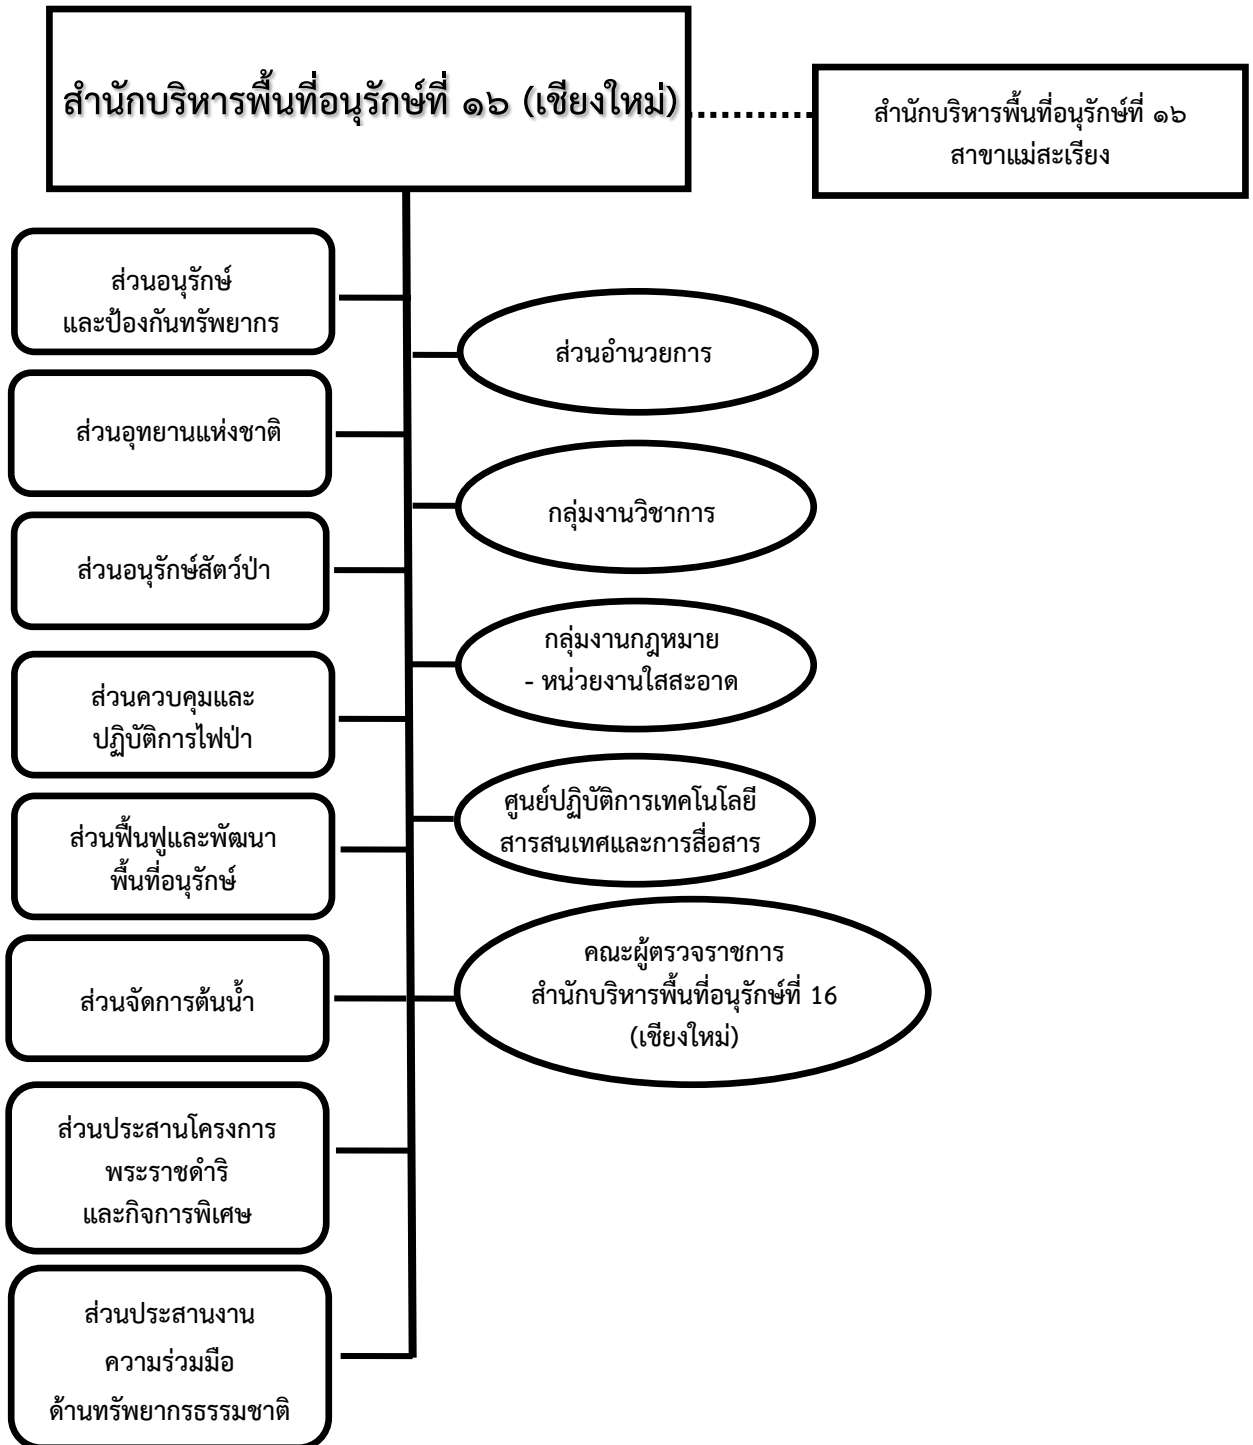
สำนักบริหารพื้นที่อนุรักษ์ที่ ๑๖ (เชียงใหม่)

สำนักบริหารพื้นที่อนุรักษ์ที่ ๑๖ สาขาแม่สะเรียง

ส่วนอนุรักษ์ และป้องกันทรัพยากร

ส่วนอำนวยการ

ส่วนอุทยานแห่งชาติ

กลุ่มงานวิชาการ

ส่วนอนุรักษ์สัตว์ป่า

กลุ่มงานกฎหมาย
- หน่วยงานใสสะอาด

ส่วนควบคุมและ ปฏิบัติการไฟป่า

ศูนย์ปฏิบัติการเทคโนโลยีสารสนเทศและการสื่อสาร

ส่วนฟื้นฟูและพัฒนา พื้นที่อนุรักษ์

คณะผู้ตรวจราชการ สำนักบริหารพื้นที่อนุรักษ์ที่ 16 (เชียงใหม่)

ส่วนจัดการต้นน้ำ

ส่วนประสานโครงการ พระราชดำริ และกิจการพิเศษ

ส่วนประสานงาน ความร่วมมือ ด้านทรัพยากรธรรมชาติ